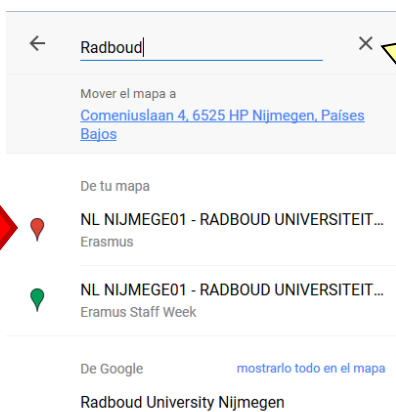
Radboud

Mover el mapa a
Comeniuslaan 4, 6525 HP Nijmegen, Países Bajos

De tu mapa

NL NIJMEGE01 - RADBOUD UNIVERSITEIT...
Erasmus

NL NIJMEGE01 - RADBOUD UNIVERSITEIT...
Eramus Staff Week

De Google
mostrarlo todo en el mapa

Radboud University Nijmegen